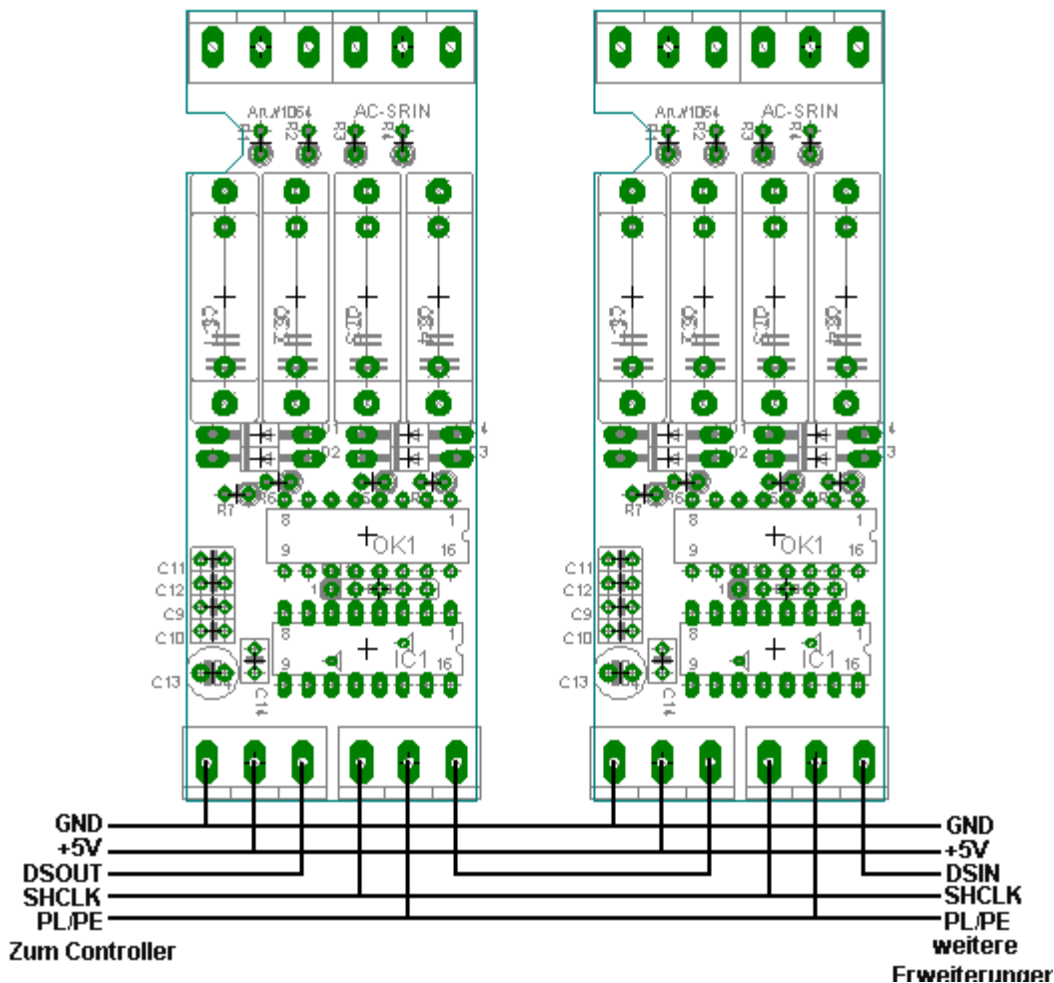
An.#1064 AC-SRIN
R1 R2 R3 R4
CS1 CS2 CS3 CS4
D1 D2 4 3
R7 R6 R5
8 1
9 OK1 16
C11
C12
C9
C10
8 1
9 IC1 16
C13 C14

An.#1064 AC-SRIN
R1 R2 R3 R4
CS1 CS2 CS3 CS4
D1 D2 4 3
R7 R6 R5
8 1
9 OK1 16
C11
C12
C9
C10
8 1
9 IC1 16
C13 C14

GND
+5V
DSOUT
SHCLK
PL/PE
Zum Controller

GND
+5V
DSIN
SHCLK
PL/PE
weitere
Erweiterungen